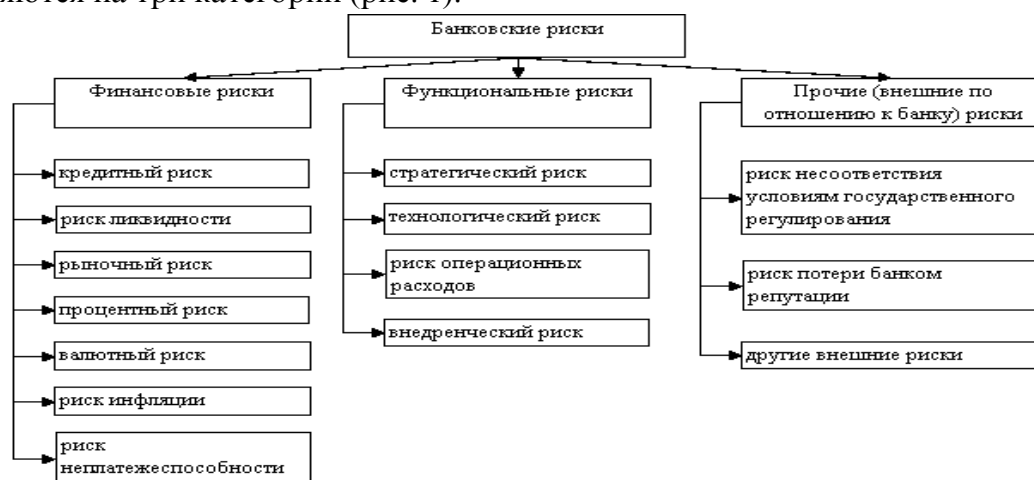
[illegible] на три категории (рис. 1).

Банковские риски

Финансовые риски

кредитный риск

риск ликвидности

рыночный риск

процентный риск

валютный риск

риск инфляции

риск неплатежеспособности

Функциональные риски

стратегический риск

технологический риск

риск операционных расходов

внедренческий риск

Прочие (внешние по отношению к банку) риски

риск несоответствия условиям государственного регулирования

риск потери банком репутации

другие внешние риски